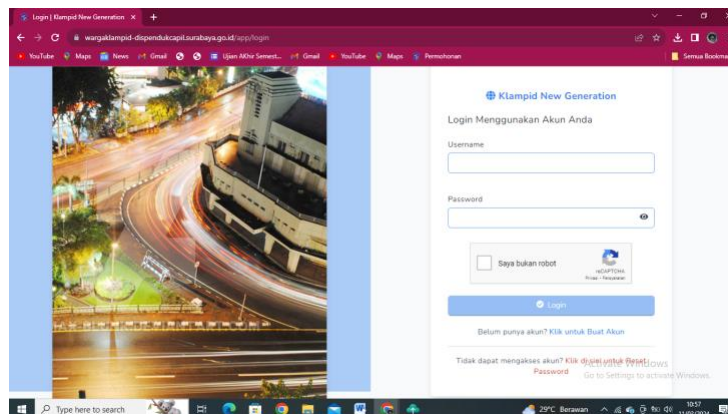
Login | Klampid New Generation ×
+
wargaklampid-dispendukcapil.surabaya.go.id/app/login
YouTube Maps News Gmail Ujian Akhir Semest... Gmail YouTube Maps Permohonan
Semua Bookma

Klampid New Generation
Login Menggunakan Akun Anda
Username
Password
Saya bukan robot
reCAPTCHA
Privasi - Persyaratan
Login
Belum punya akun? Klik untuk Buat Akun
Tidak dapat mengakses akun? Klik di sini untuk Reset Password
Activate Windows
Go to Settings to activate Windows.

Type here to search
29°C Berawan
10:57
11/03/2024